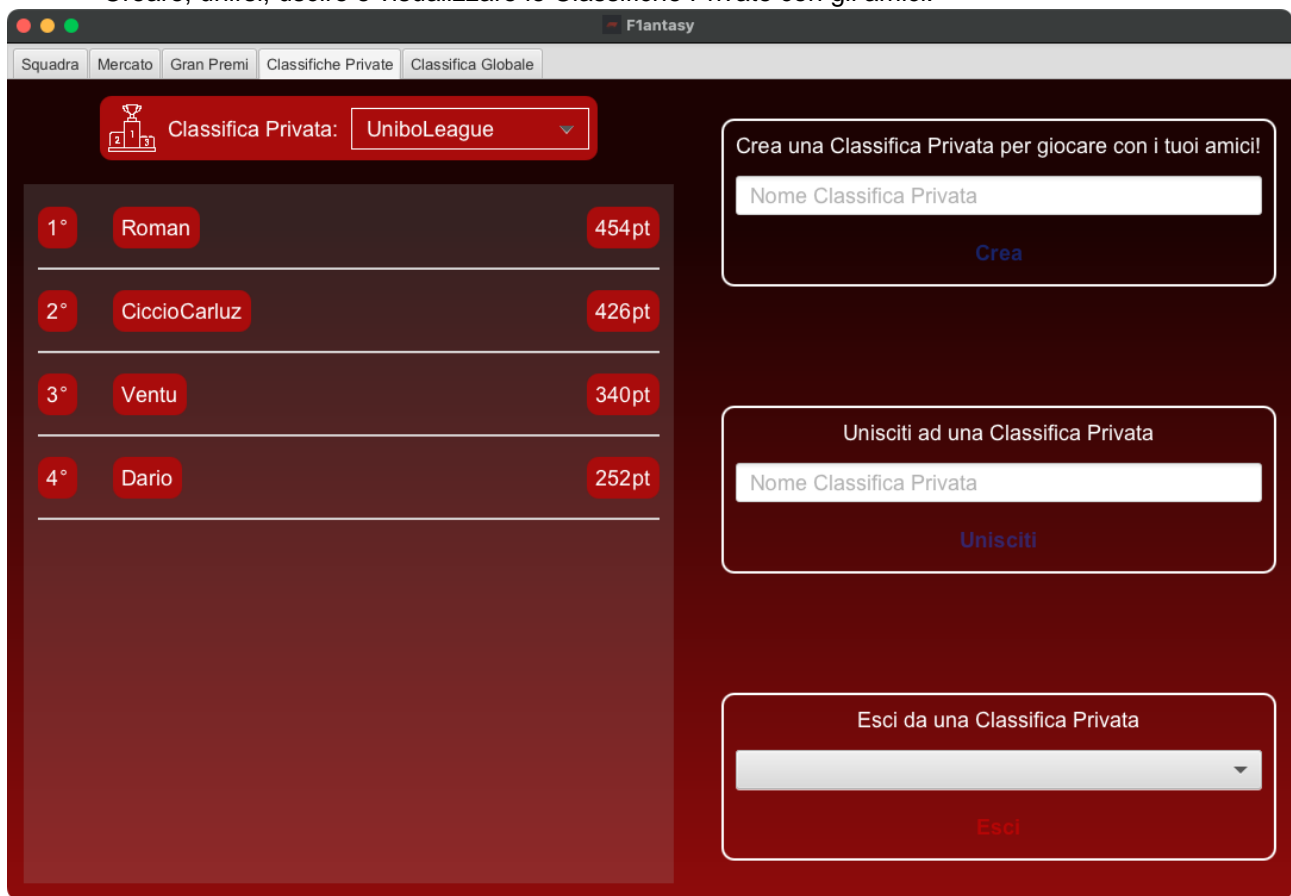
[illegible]

F1antasy

Squadra | Mercato | Gran Premi | Classifiche Private | Classifica Globale

Classifica Privata: UniboLeague

1° Roman 454pt

2° CiccioCarluz 426pt

3° Ventu 340pt

4° Dario 252pt

Crea una Classifica Privata per giocare con i tuoi amici!

Nome Classifica Privata

Crea

Unisciti ad una Classifica Privata

Nome Classifica Privata

Unisciti

Esci da una Classifica Privata

Esci